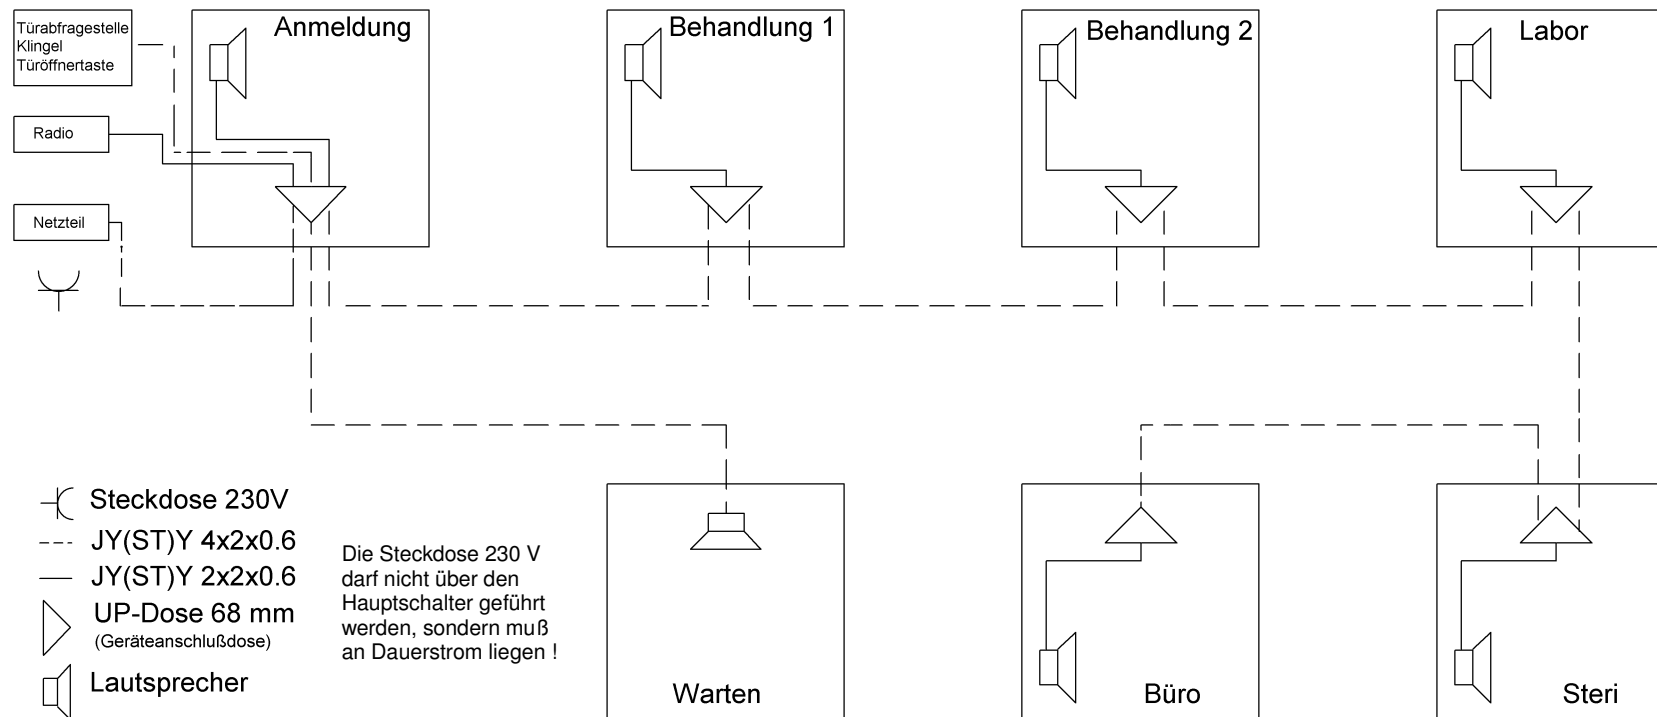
Türabfragestelle
Klingel
Türöffnertaste

Radio

Netzteil

Anmeldung

Behandlung 1

Behandlung 2

Labor

Steckdose 230V
JY(ST)Y 4x2x0.6
JY(ST)Y 2x2x0.6
UP-Dose 68 mm
(Geräteanschlußdose)
Lautsprecher

Die Steckdose 230 V darf nicht über den Hauptschalter geführt werden, sondern muß an Dauerstrom liegen !

Warten

Büro

Steri